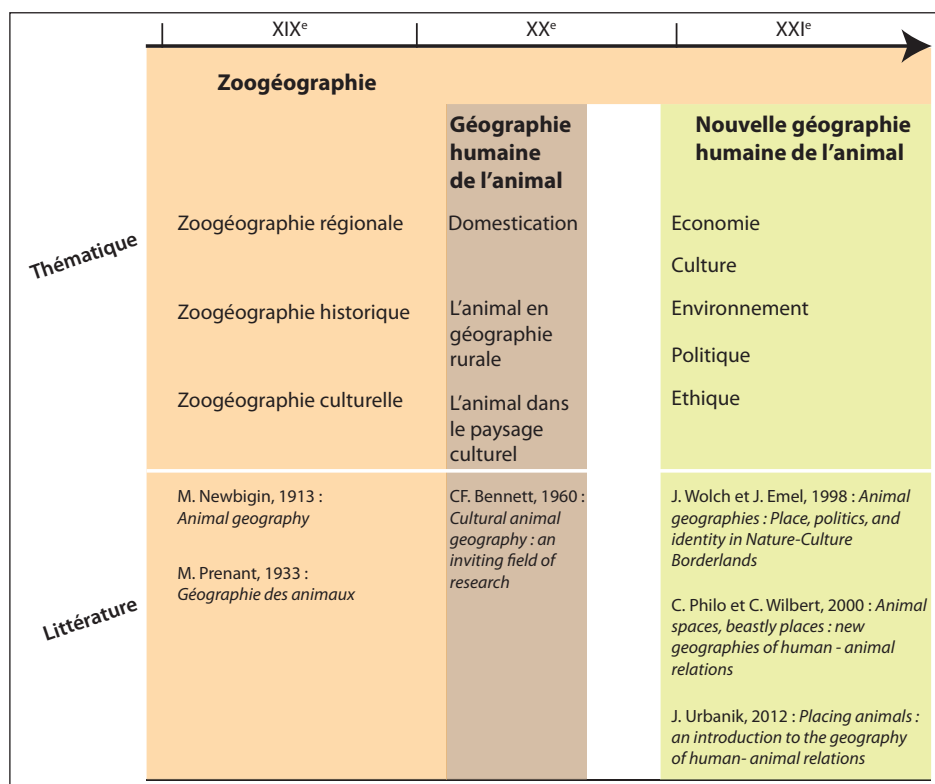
XIX$^e$ | XX$^e$ | XXI$^e$

Zoogéographie

Géographie humaine de l'animal

Nouvelle géographie humaine de l'animal

Thématique

Zoogéographie régionale

Zoogéographie historique

Zoogéographie culturelle

Domestication

L'animal en géographie rurale

L'animal dans le paysage culturel

Economie

Culture

Environnement

Politique

Ethique

Littérature

M. Newbigin, 1913 : Animal geography

M. Prenant, 1933 : Géographie des animaux

CF. Bennett, 1960 : Cultural animal geography : an inviting field of research

J. Wolch et J. Emel, 1998 : Animal geographies : Place, politics, and identity in Nature-Culture Borderlands

C. Philo et C. Wilbert, 2000 : Animal spaces, beastly places : new geographies of human - animal relations

J. Urbanik, 2012 : Placing animals : an introduction to the geography of human- animal relations